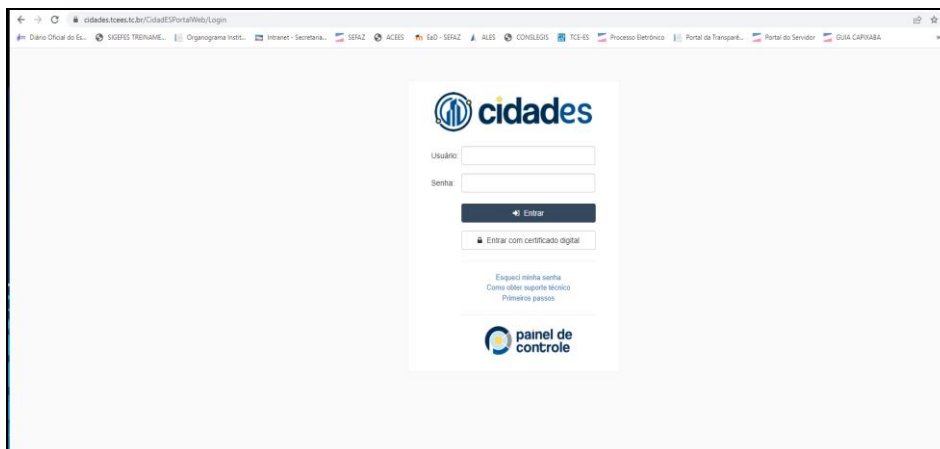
cidades.tcees.tc.br/CidadESPortalWeb/Login

Diário Oficial do Es... SIGEFES TREINAME... Organograma Instit... Intranet - Secretaria... SEFAZ ACEES EaD - SEFAZ ALES CONSLEGIS TCE-ES Processo Eletrônico Portal da Transparê... Portal do Servidor GUIA CAPIXABA

cidades

Usuário:

Senha:

Entrar

Entrar com certificado digital

Esqueci minha senha
Como obter suporte técnico
Primeiros passos

painel de controle